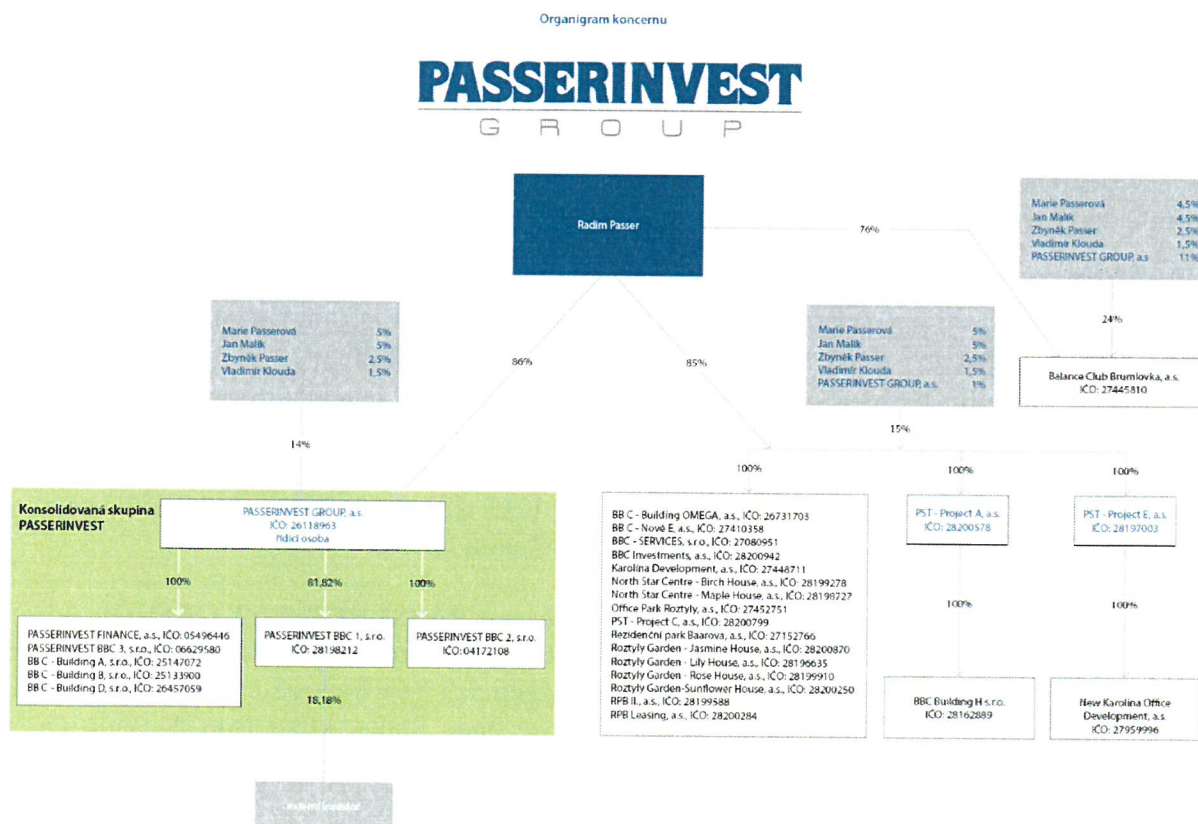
Organigram koncernu

PASSERINVEST
GROUP

Radim Passer

76%

| | |
|---|---|
| Marie Passerová | 4,5% |
| Jan Malík | 4,5% |
| Zbyněk Passer | 2,5% |
| Vladimír Klouda | 1,5% |
| PASSERINVEST GROUP, a.s. | 11% |

24%

Balance Club Brumlovka, a.s.
IČO: 27445810

| | |
|---|---|
| Marie Passerová | 5% |
| Jan Malík | 5% |
| Zbyněk Passer | 2,5% |
| Vladimír Klouda | 1,5% |

86%

85%

| | |
|---|---|
| Marie Passerová | 5% |
| Jan Malík | 5% |
| Zbyněk Passer | 2,5% |
| Vladimír Klouda | 1,5% |
| PASSERINVEST GROUP, a.s. | 1% |

14%

15%

100%

100%

100%

Konsolidovaná skupina PASSERINVEST

PASSERINVEST GROUP, a.s.
IČO: 26118963
řídící osoba

100%

81,82%

100%

PASSERINVEST FINANCE, a.s., IČO: 05496446
PASSERINVEST BBC 3, s.r.o., IČO: 06629580
BB C - Building A, s.r.o., IČO: 25147072
BB C - Building B, s.r.o., IČO: 25133900
BB C - Building D, s.r.o., IČO: 26457059

PASSERINVEST BBC 1, s.r.o.
IČO: 28198212

PASSERINVEST BBC 2, s.r.o.
IČO: 04172108

18,18%

externí investor

BB C - Building OMEGA, a.s., IČO: 26731703
BB C - Nové E, a.s., IČO: 27410358
BBC - SERVICES, s.r.o., IČO: 27080951
BBC Investments, a.s., IČO: 28200942
Karolina Development, a.s., IČO: 27448711
North Star Centre - Birch House, a.s., IČO: 28199278
North Star Centre - Maple House, a.s., IČO: 28198727
Office Park Roztyly, a.s., IČO: 27452751
PST - Project C, a.s., IČO: 28200799
Rezidenční park Baarova, a.s., IČO: 27152766
Roztyly Garden - Jasmine House, a.s., IČO: 28200870
Roztyly Garden - Lily House, a.s., IČO: 28196635
Roztyly Garden - Rose House, a.s., IČO: 28199910
Roztyly Garden-Sunflower House, a.s., IČO: 28200250
RPB II., a.s., IČO: 28199588
RPB Leasing, a.s., IČO: 28200284

PST - Project A, a.s.
IČO: 28200578

100%

BBC Building H s.r.o.
IČO: 28162889

PST - Project E, a.s.
IČO: 28197003

100%

New Karolina Office Development, a.s.
IČO: 27959996